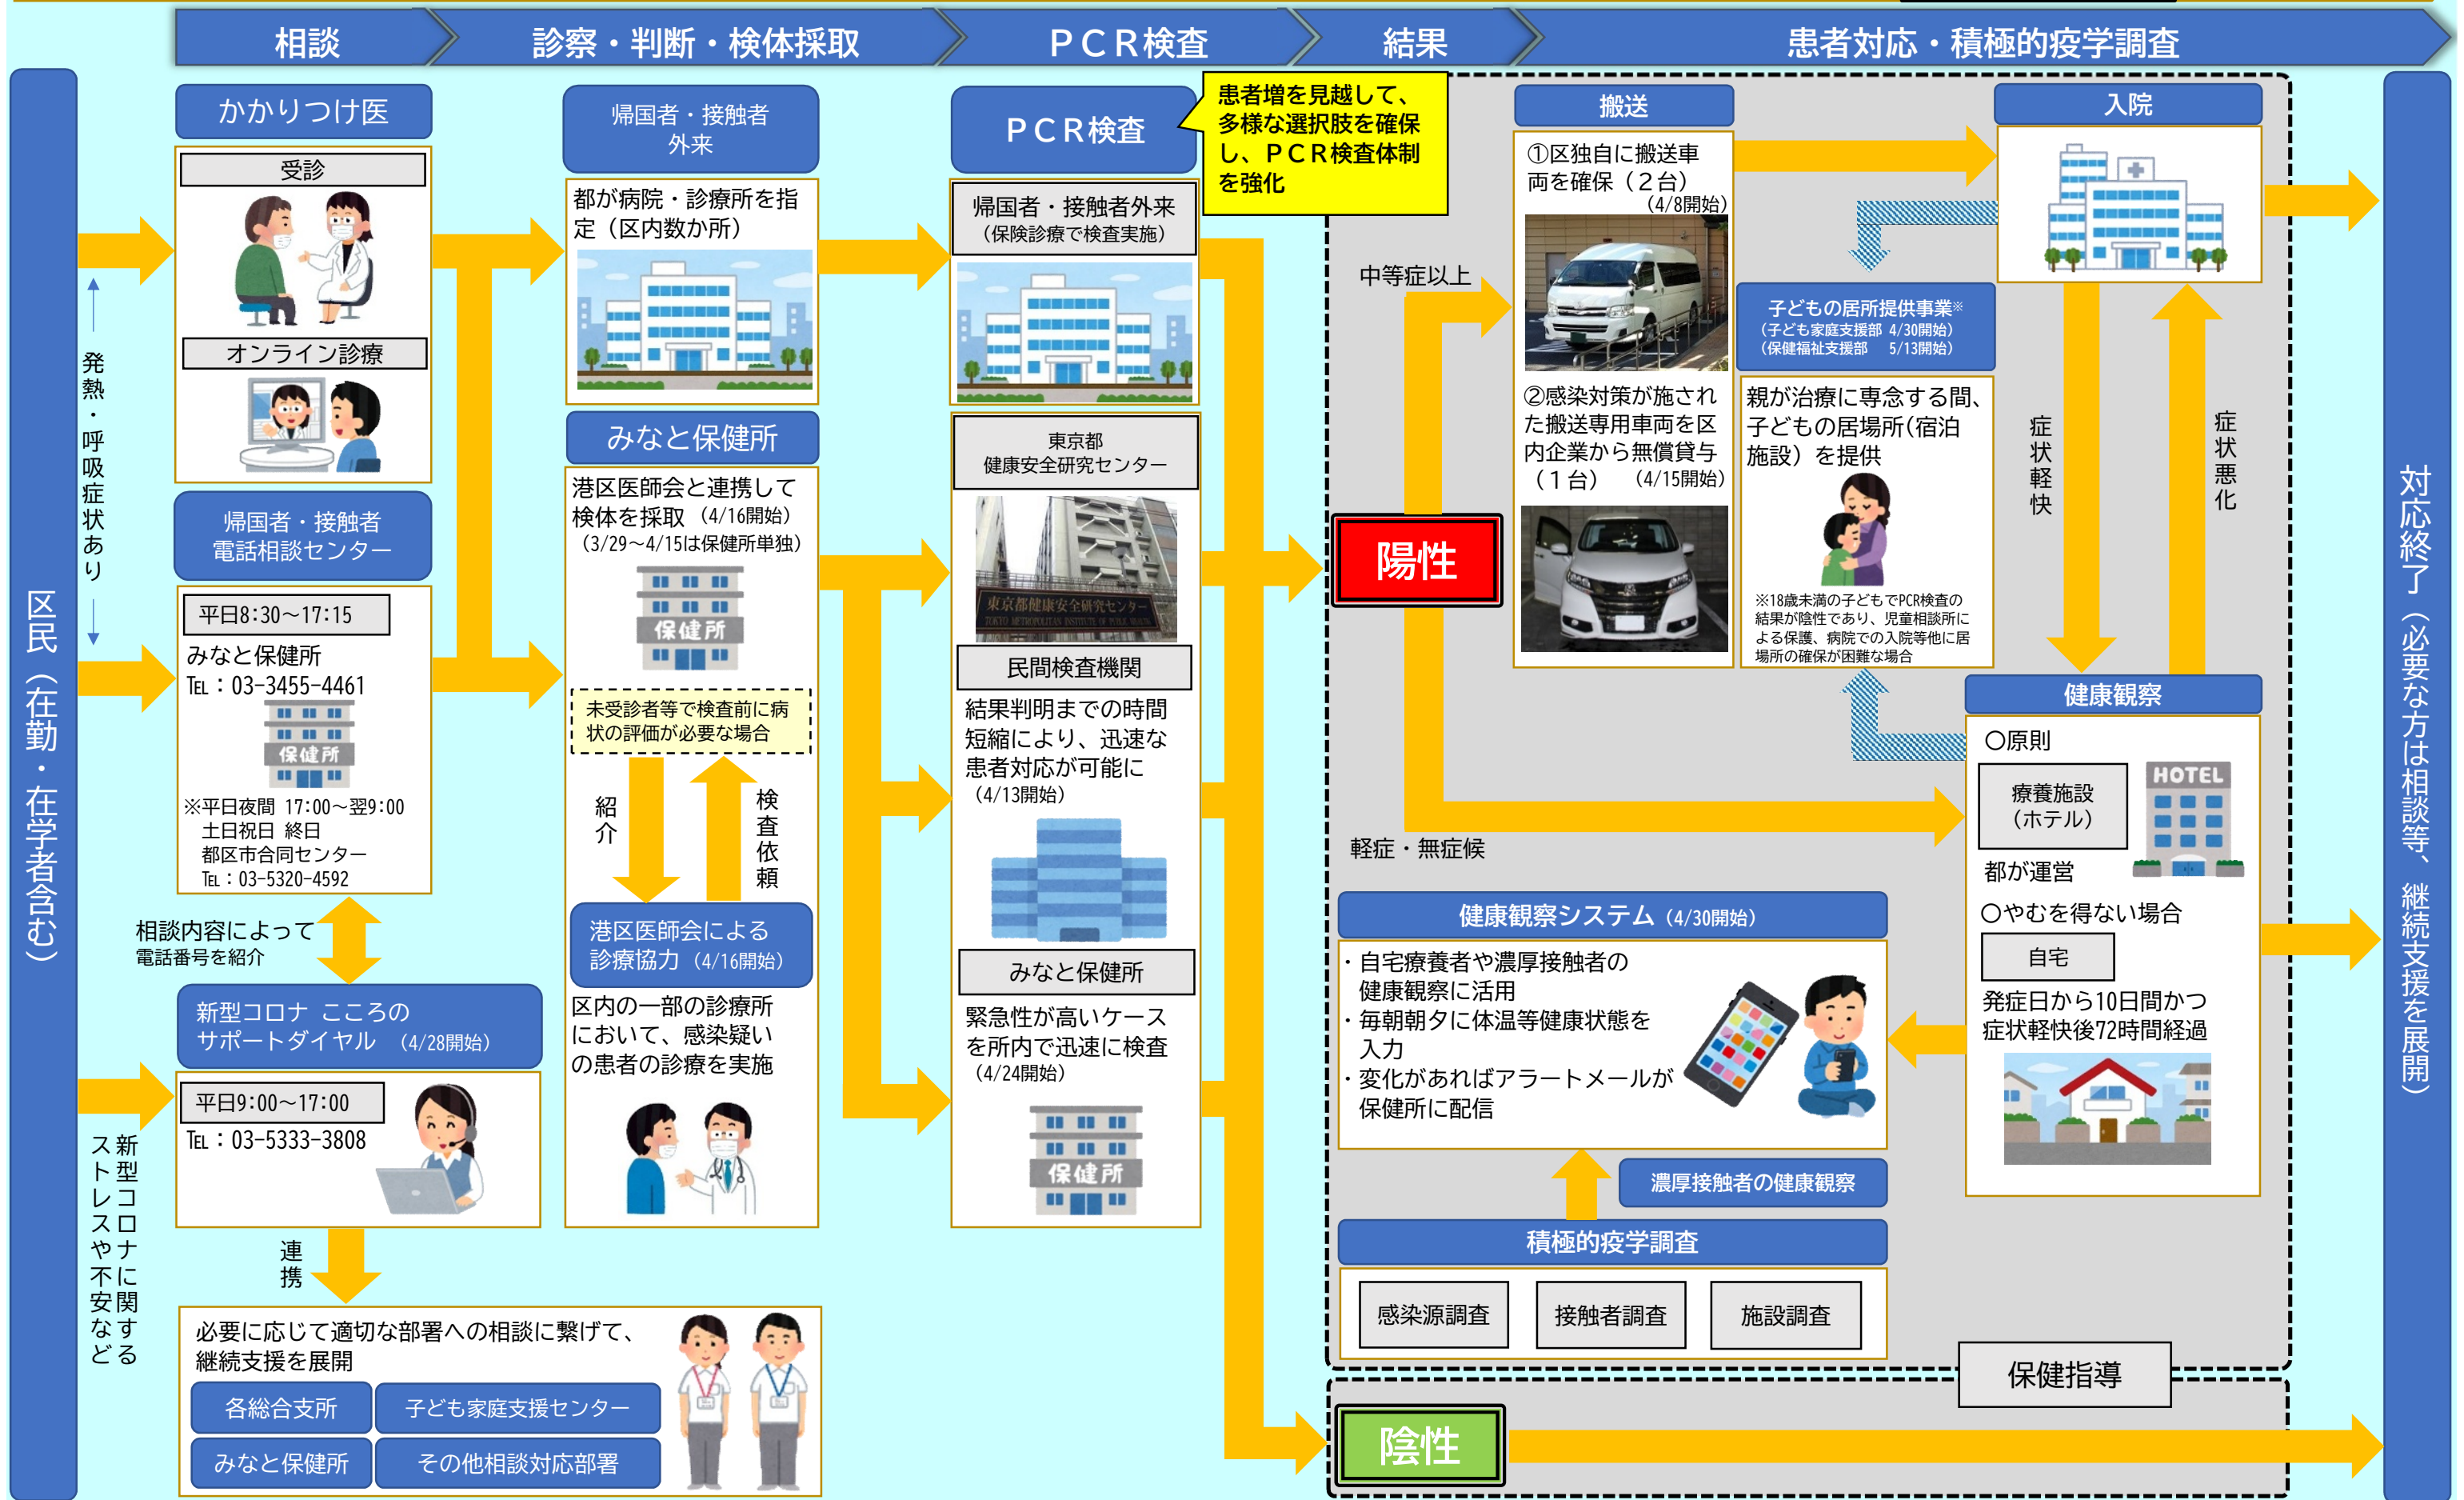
相談　診察・判断・検体採取　ＰＣＲ検査　結果　患者対応・積極的疫学調査

区民（在勤・在学者含む）

発熱・呼吸症状あり

かかりつけ医

受診

オンライン診療

帰国者・接触者電話相談センター

平日8:30～17:15
みなと保健所
TEL：03-3455-4461

※平日夜間 17:00～翌9:00
土日祝日 終日
都区市合同センター
TEL：03-5320-4592

相談内容によって電話番号を紹介

新型コロナ こころのサポートダイヤル （4/28開始）

平日9:00～17:00
TEL：03-5333-3808

新型コロナに関するストレスや不安など

連携

必要に応じて適切な部署への相談に繋げて、継続支援を展開

各総合支所　子ども家庭支援センター
みなと保健所　その他相談対応部署

帰国者・接触者外来

都が病院・診療所を指定（区内数か所）

みなと保健所

港区医師会と連携して検体を採取（4/16開始）
（3/29～4/15は保健所単独）

保健所

未受診者等で検査前に病状の評価が必要な場合

紹介　検査依頼

港区医師会による診療協力（4/16開始）

区内の一部の診療所において、感染疑いの患者の診療を実施

ＰＣＲ検査

患者増を見越して、多様な選択肢を確保し、ＰＣＲ検査体制を強化

帰国者・接触者外来
（保険診療で検査実施）

東京都
健康安全研究センター

民間検査機関

結果判明までの時間短縮により、迅速な患者対応が可能に
（4/13開始）

みなと保健所

緊急性が高いケースを所内で迅速に検査
（4/24開始）

保健所

中等症以上

陽性

軽症・無症候

陰性

搬送

①区独自に搬送車両を確保（２台）
（4/8開始）

②感染対策が施された搬送専用車両を区内企業から無償貸与（１台）　（4/15開始）

入院

子どもの居所提供事業※
（子ども家庭支援部 4/30開始）
（保健福祉支援部　5/13開始）

親が治療に専念する間、子どもの居場所（宿泊施設）を提供

※18歳未満の子どもでPCR検査の結果が陰性であり、児童相談所による保護、病院での入院等他に居場所の確保が困難な場合

症状軽快　症状悪化

健康観察

〇原則
療養施設（ホテル）
HOTEL
都が運営
〇やむを得ない場合
自宅
発症日から10日間かつ症状軽快後72時間経過

健康観察システム（4/30開始）
・自宅療養者や濃厚接触者の健康観察に活用
・毎朝夕に体温等健康状態を入力
・変化があればアラートメールが保健所に配信

濃厚接触者の健康観察

積極的疫学調査

感染源調査　接触者調査　施設調査

保健指導

対応終了（必要な方は相談等、継続支援を展開）